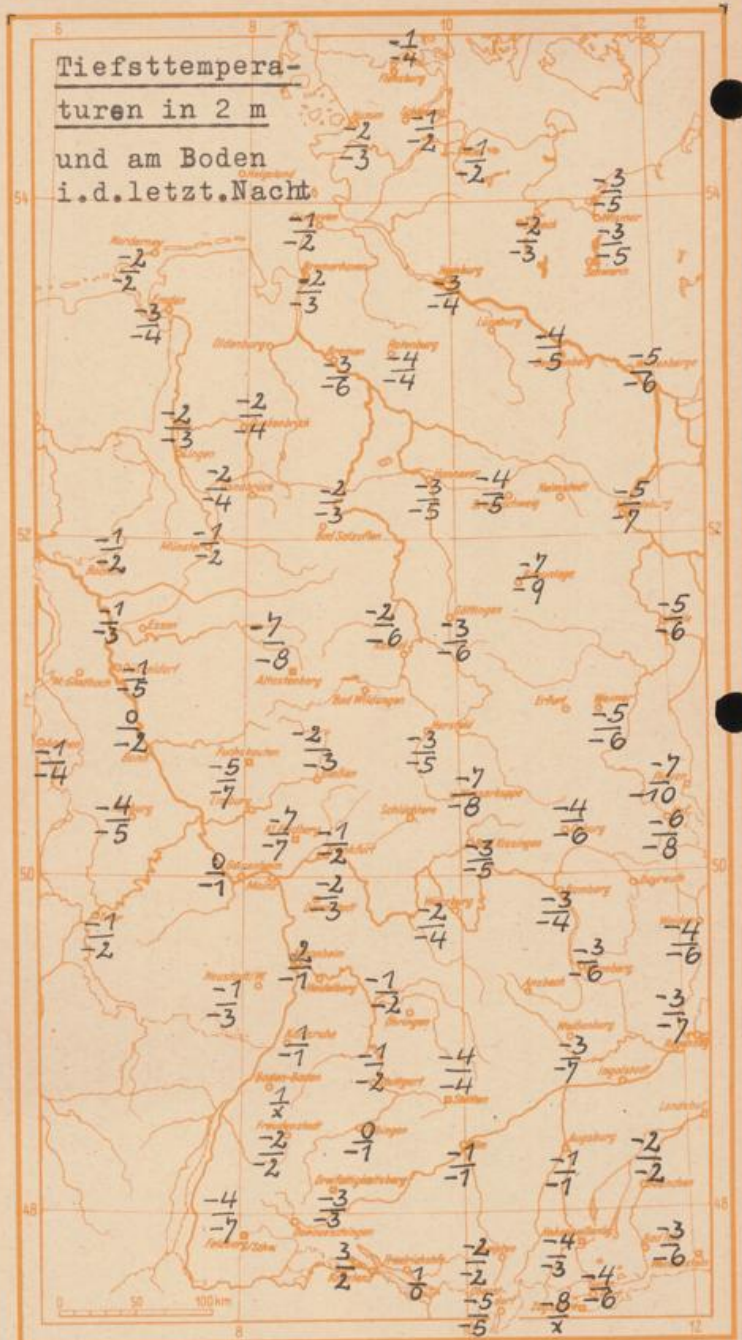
Tiefsttemperaturen in 2 m

und am Boden i.d.letzt.Nacht

6 8 10 12

54 52 50 48

$\frac{-1}{-4}$

$\frac{-2}{-3}$ $\frac{-1}{-2}$ $\frac{-1}{-2}$

$\frac{-3}{-5}$

$\frac{-1}{-2}$ $\frac{-2}{-3}$ $\frac{-3}{-5}$

$\frac{-2}{-2}$

$\frac{-2}{-3}$ $\frac{-3}{-4}$

$\frac{-3}{-4}$

$\frac{-4}{-5}$ $\frac{-5}{-6}$

$\frac{-3}{-6}$ $\frac{-4}{-4}$

$\frac{-2}{-3}$ $\frac{-2}{-4}$

$\frac{-2}{-4}$ $\frac{-2}{-3}$ $\frac{-3}{-5}$ $\frac{-4}{-5}$ $\frac{-5}{-7}$

$\frac{-1}{-2}$ $\frac{-1}{-2}$

$\frac{-7}{-9}$

$\frac{-1}{-3}$ $\frac{-7}{-8}$ $\frac{-2}{-6}$ $\frac{-3}{-6}$ $\frac{-5}{-6}$

$\frac{-1}{-5}$

$\frac{0}{-2}$ $\frac{-5}{-6}$

$\frac{-1}{-4}$ $\frac{-2}{-3}$ $\frac{-3}{-5}$

$\frac{-5}{-7}$ $\frac{-7}{-8}$ $\frac{-7}{-10}$

$\frac{-4}{-5}$ $\frac{-7}{-7}$ $\frac{-1}{-2}$ $\frac{-4}{-6}$ $\frac{-6}{-8}$

$\frac{0}{-1}$ $\frac{-3}{-5}$

$\frac{-2}{-3}$ $\frac{-3}{-4}$

$\frac{-1}{-2}$ $\frac{-2}{-4}$ $\frac{-4}{-6}$

$\frac{2}{-1}$ $\frac{-3}{-6}$

$\frac{-1}{-3}$ $\frac{-1}{-2}$ $\frac{-3}{-7}$

$\frac{1}{-1}$ $\frac{-3}{-7}$

$\frac{-1}{-2}$ $\frac{-4}{-4}$

$\frac{1}{x}$

$\frac{-2}{-2}$ $\frac{0}{-1}$ $\frac{-1}{-1}$ $\frac{-1}{-1}$ $\frac{-2}{-2}$

$\frac{-4}{-7}$ $\frac{-3}{-3}$

$\frac{-3}{-6}$

$\frac{-4}{-3}$

$\frac{3}{2}$ $\frac{1}{0}$ $\frac{-2}{-2}$ $\frac{-4}{-6}$

$\frac{-5}{-5}$ $\frac{-8}{x}$

0 50 100 km

8 10 12